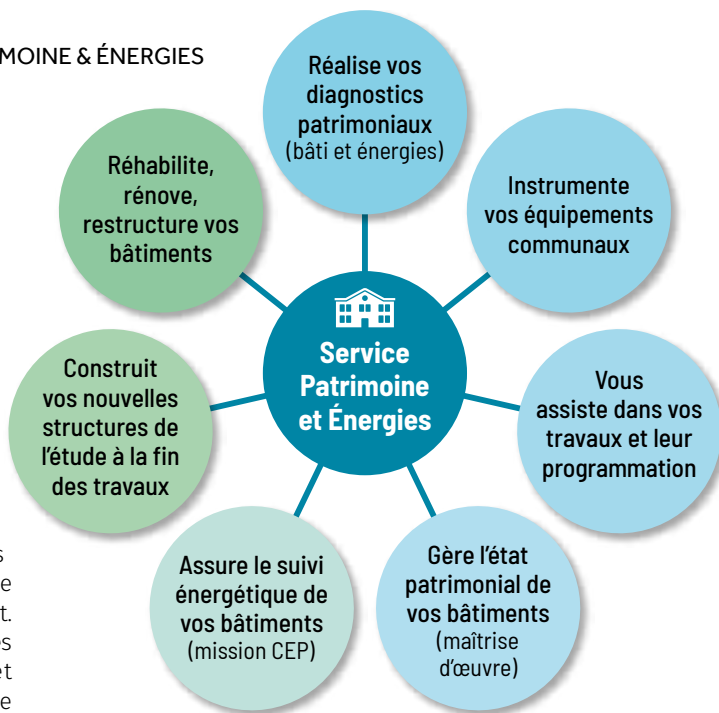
MOINE & ÉNERGIES

Service Patrimoine et Énergies

Réalise vos diagnostics patrimoniaux (bâti et énergies)

Instrumente vos équipements communaux

Vous assiste dans vos travaux et leur programmation

Gère l'état patrimonial de vos bâtiments (maîtrise d'œuvre)

Assure le suivi énergétique de vos bâtiments (mission CEP)

Construit vos nouvelles structures de l'étude à la fin des travaux

Réhabilite, rénove, restructure vos bâtiments

s
e
t.
es
et
e